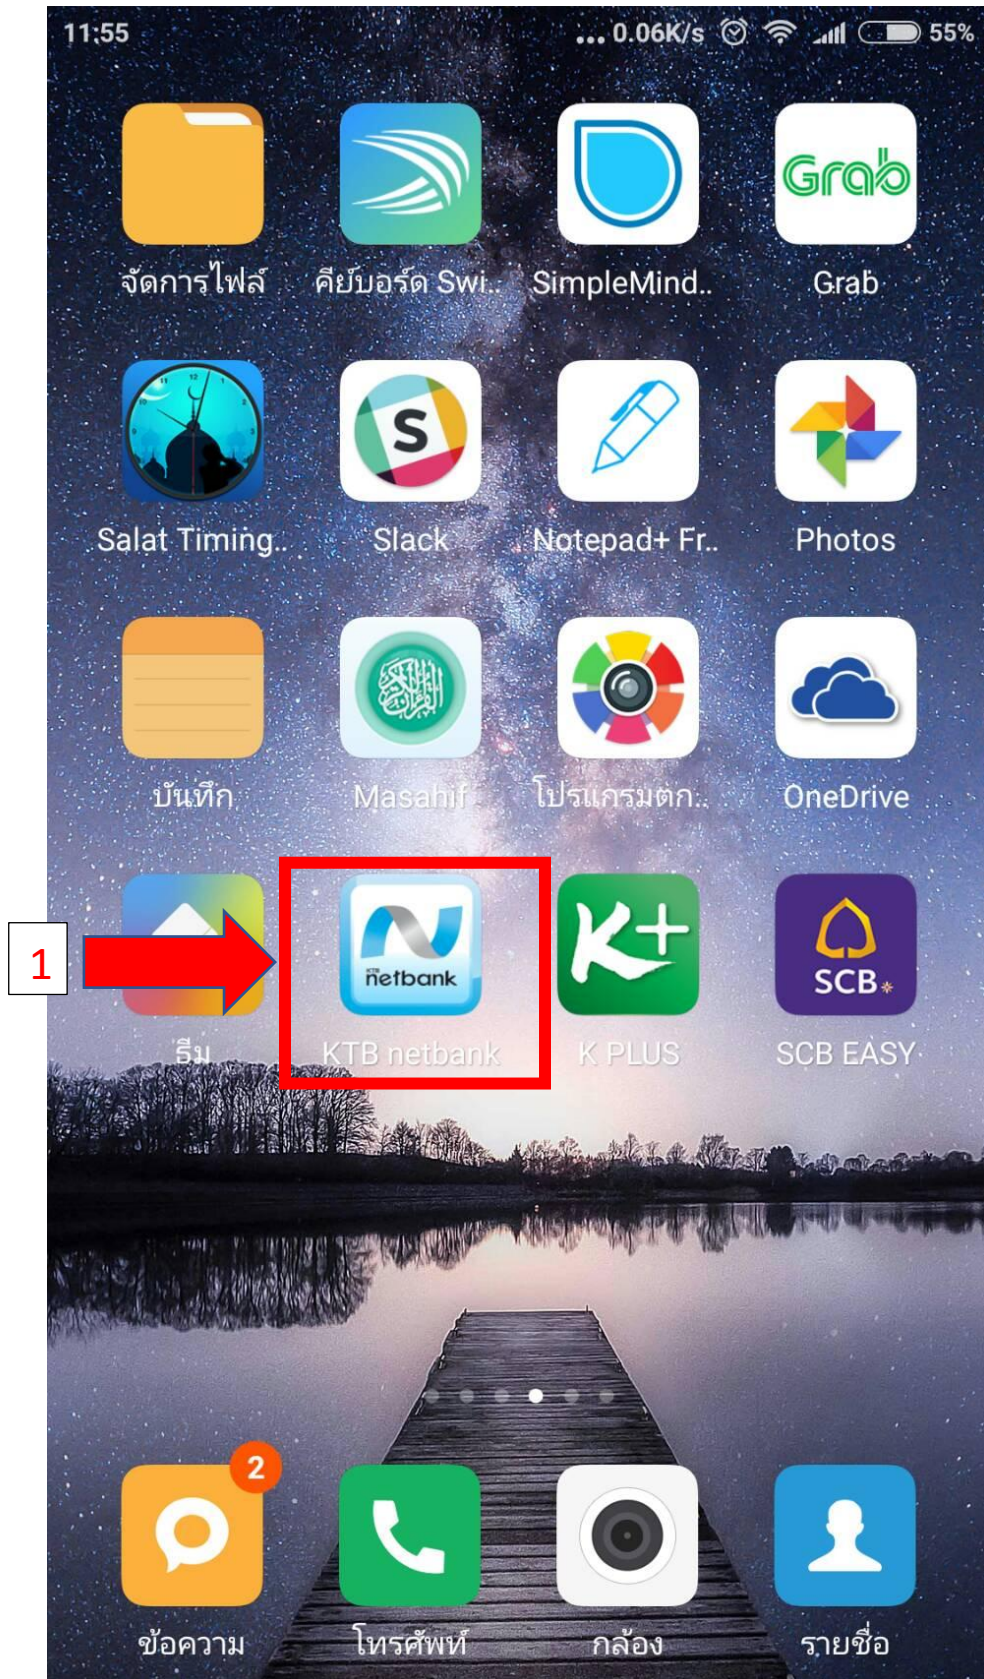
11:55 ... 0.06K/s 55%

Grab

จัดการไฟล์ คีย์บอร์ด Swi.. SimpleMind.. Grab

S

Salat Timing.. Slack Notepad+ Fr.. Photos

บันทึก Masahif โปรแกรมตก.. OneDrive

1

netbank

K+

SCB

ธีม KTB netbank K PLUS SCB EASY

2

ข้อความ โทรศัพท์ กล้อง รายชื่อ